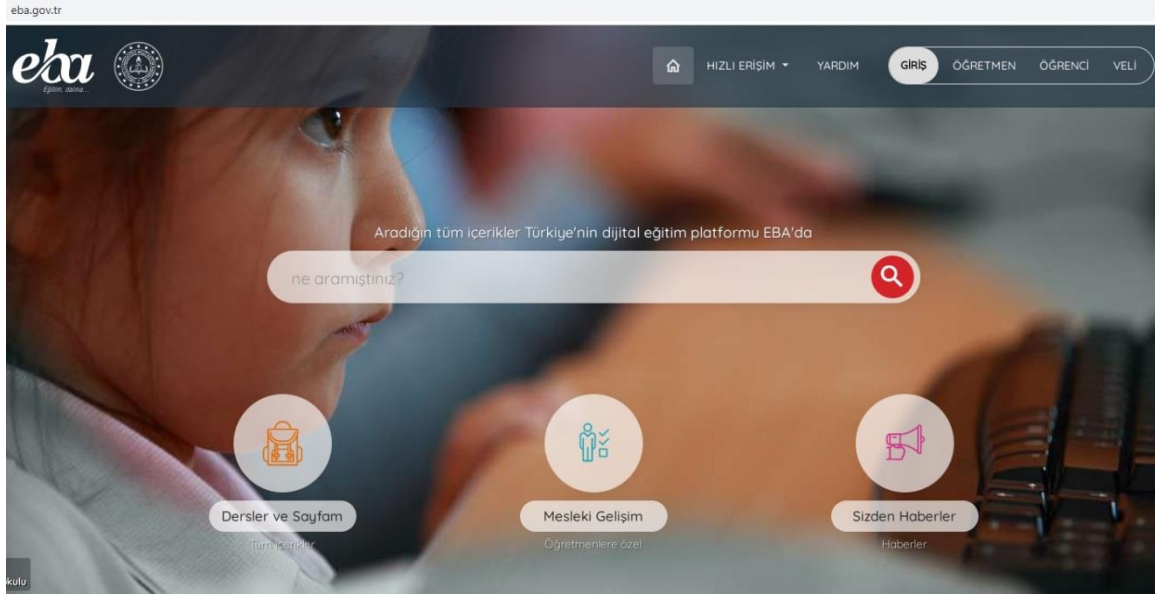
eba.gov.tr

eba
Eğitim, daima...

HIZLI ERİŞİM YARDIM GİRİŞ ÖĞRETMEN ÖĞRENCİ VELİ

Aradığın tüm içerikler Türkiye'nin dijital eğitim platformu EBA'da

ne aramıştınız?

Dersler ve Sayfam
Tüm içerikler

Mesleki Gelişim
Öğretmenlere özel

Sizden Haberler
Haberler

kulu